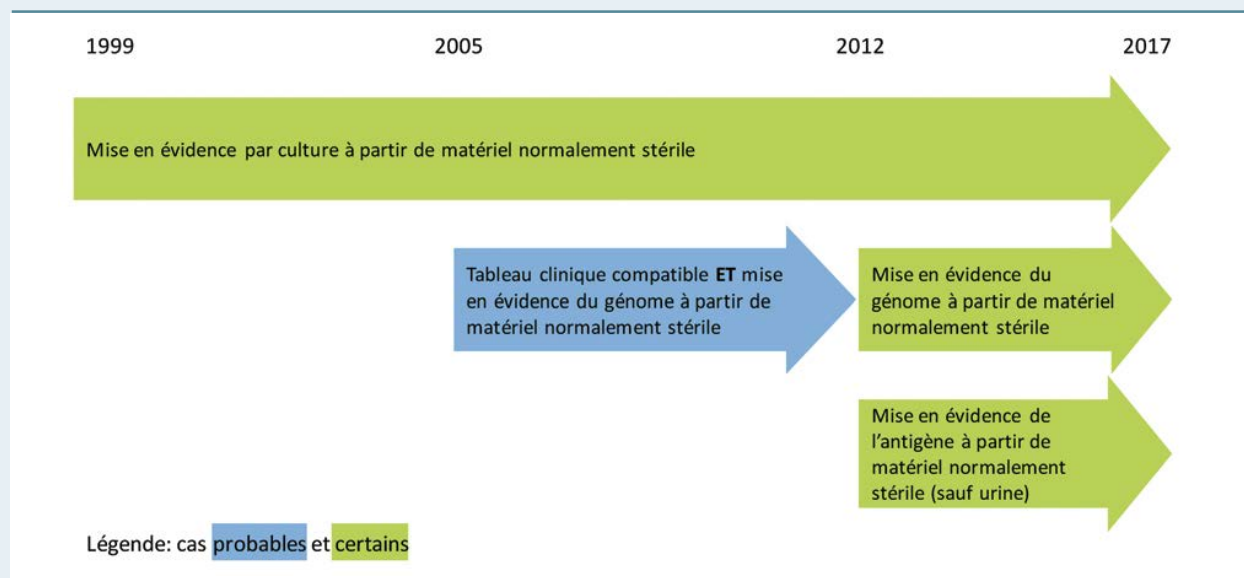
1999
2005
2012
2017

Mise en évidence par culture à partir de matériel normalement stérile

Tableau clinique compatible **ET** mise en évidence du génome à partir de matériel normalement stérile

Mise en évidence du génome à partir de matériel normalement stérile

Mise en évidence de l'antigène à partir de matériel normalement stérile (sauf urine)

Légende: cas probables et certains